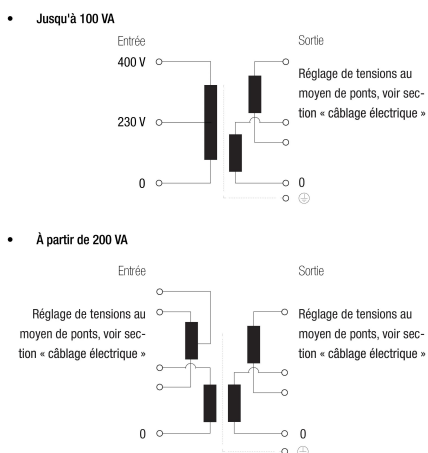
• Jusqu'à 100 VA

Entrée

Sortie

400 V

Réglage de tensions au moyen de ponts, voir section « câblage électrique »

230 V

0

0

• À partir de 200 VA

Entrée

Sortie

Réglage de tensions au moyen de ponts, voir section « câblage électrique »

Réglage de tensions au moyen de ponts, voir section « câblage électrique »

0

0